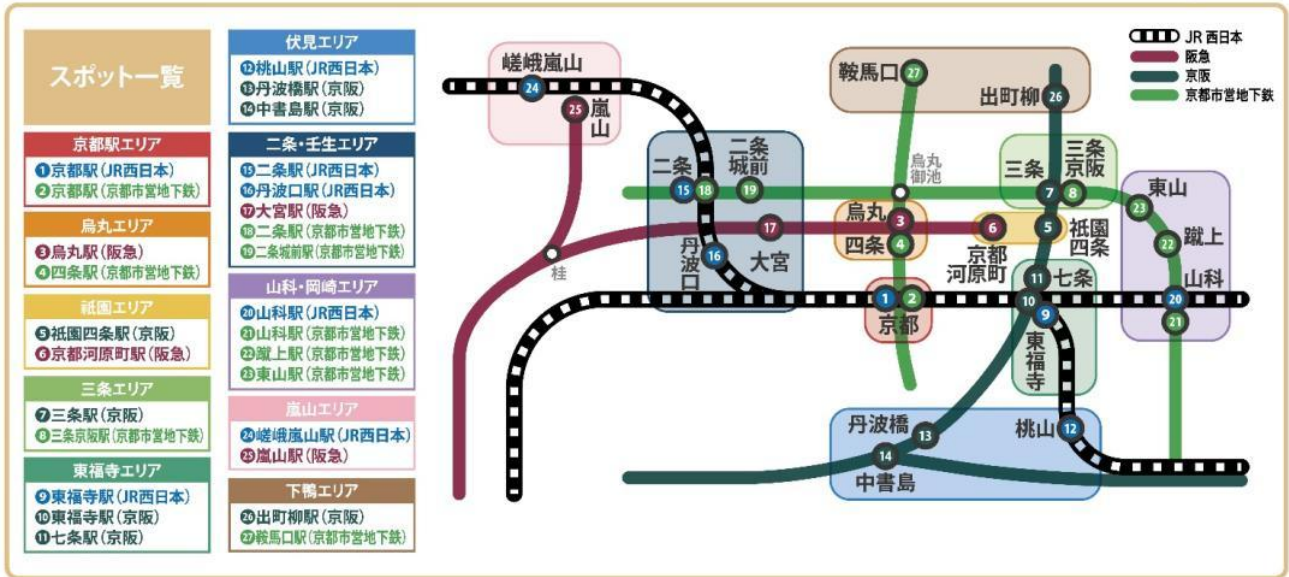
スポット一覧

京都駅エリア
①京都駅(JR西日本)
②京都駅(京都市営地下鉄)

烏丸エリア
③烏丸駅(阪急)
④四条駅(京都市営地下鉄)

祇園エリア
⑤祇園四条駅(京阪)
⑥京都河原町駅(阪急)

三条エリア
⑦三条駅(京阪)
⑧三条京阪駅(京都市営地下鉄)

東福寺エリア
⑨東福寺駅(JR西日本)
⑩東福寺駅(京阪)
⑪七条駅(京阪)

伏見エリア
⑫桃山駅(JR西日本)
⑬丹波橋駅(京阪)
⑭中書島駅(京阪)

二条・壬生エリア
⑮二条駅(JR西日本)
⑯丹波口駅(JR西日本)
⑰大宮駅(阪急)
⑱二条駅(京都市営地下鉄)
⑲二条城前駅(京都市営地下鉄)

山科・岡崎エリア
⑳山科駅(JR西日本)
㉑山科駅(京都市営地下鉄)
㉒蹴上駅(京都市営地下鉄)
㉓東山駅(京都市営地下鉄)

嵐山エリア
㉔嵯峨嵐山駅(JR西日本)
㉕嵐山駅(阪急)

下鴨エリア
㉖出町柳駅(京阪)
㉗鞍馬口駅(京都市営地下鉄)

JR西日本
阪急
京阪
京都市営地下鉄

嵯峨嵐山 24
25 嵐山
桂
二条 15 18
二条城前 19
丹波口 16
17 大宮
鞍馬口 27
烏丸御池
烏丸 3
四条 4
1 2
京都
6 京都河原町
出町柳 26
三条 7
8 三条京阪
5 祇園四条
11 七条
10
9
東福寺
東山 23
22 蹴上
20 山科
21
丹波橋 13
14
中書島
桃山 12